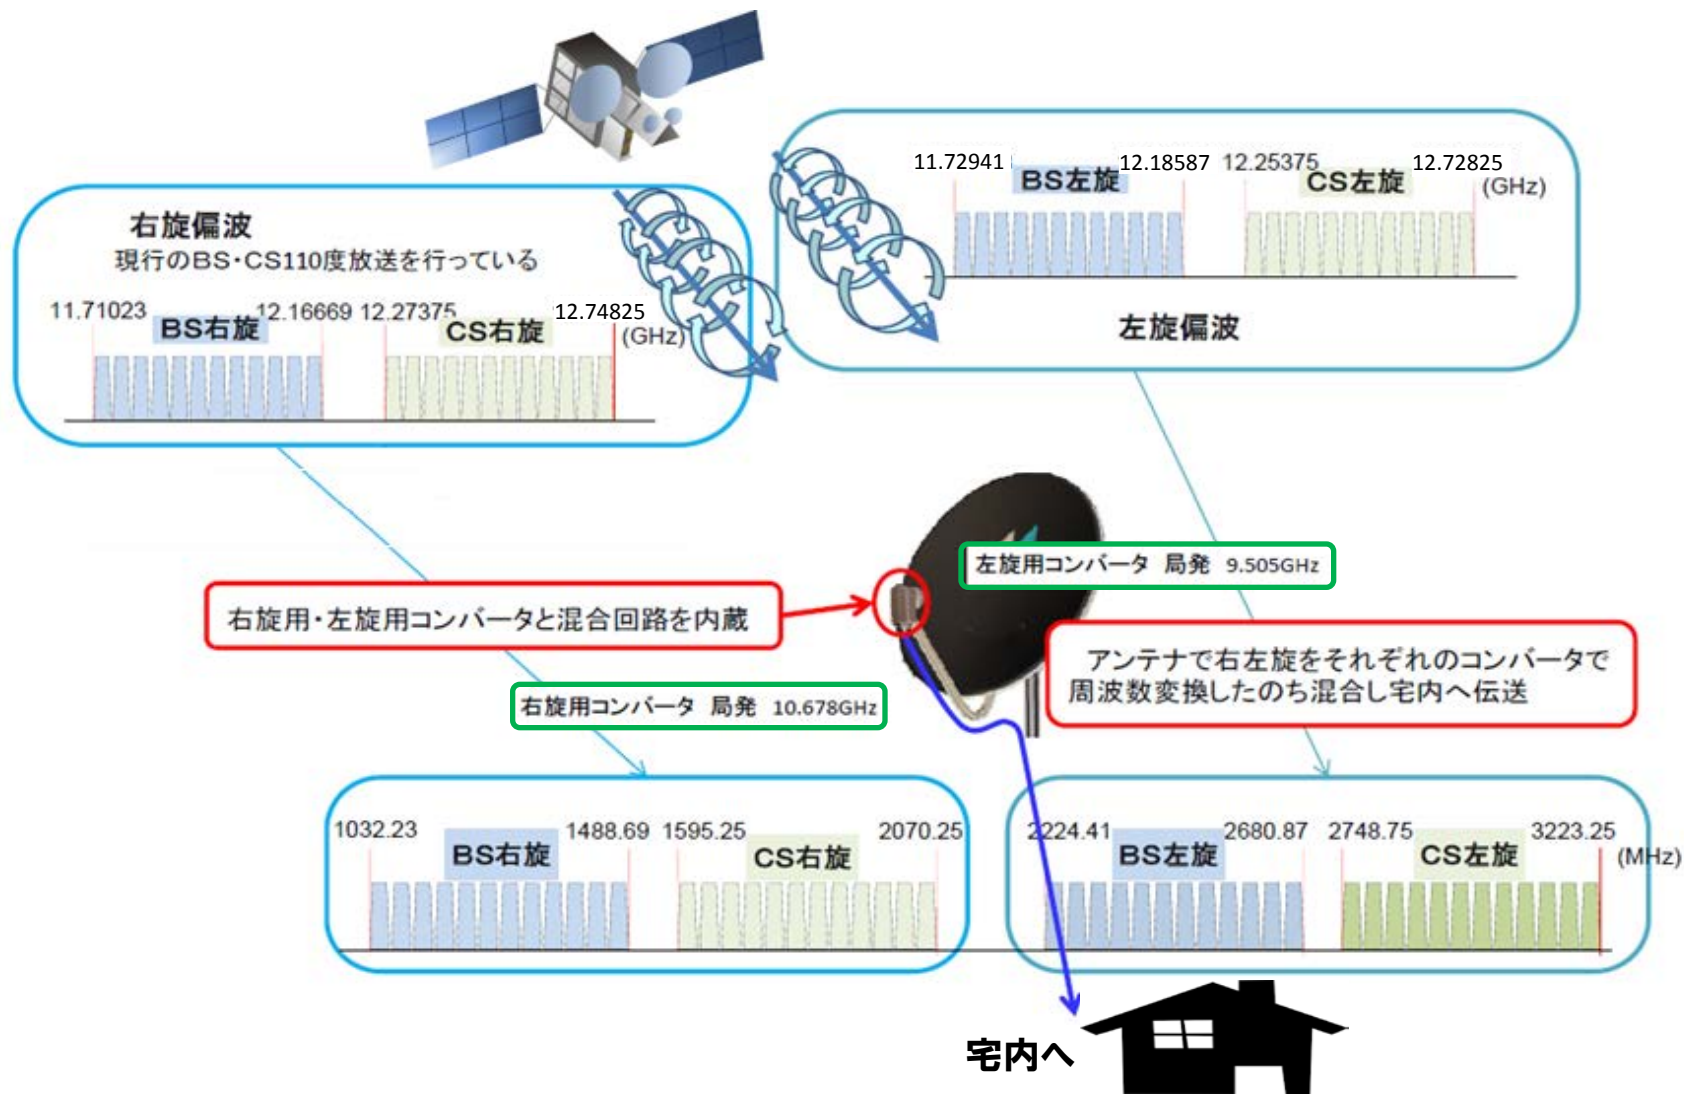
右旋偏波
現行のBS･CS110度放送を行っている

11.71023 BS右旋 12.16669 12.27375 CS右旋 12.74825 (GHz)

11.72941 BS左旋 12.18587 12.25375 CS左旋 12.72825 (GHz)

左旋偏波

左旋用コンバータ 局発 9.505GHz

右旋用･左旋用コンバータと混合回路を内蔵

アンテナで右左旋をそれぞれのコンバータで周波数変換したのち混合し宅内へ伝送

右旋用コンバータ 局発 10.678GHz

1032.23 BS右旋 1488.69 1595.25 CS右旋 2070.25

2224.41 BS左旋 2680.87 2748.75 CS左旋 3223.25 (MHz)

宅内へ